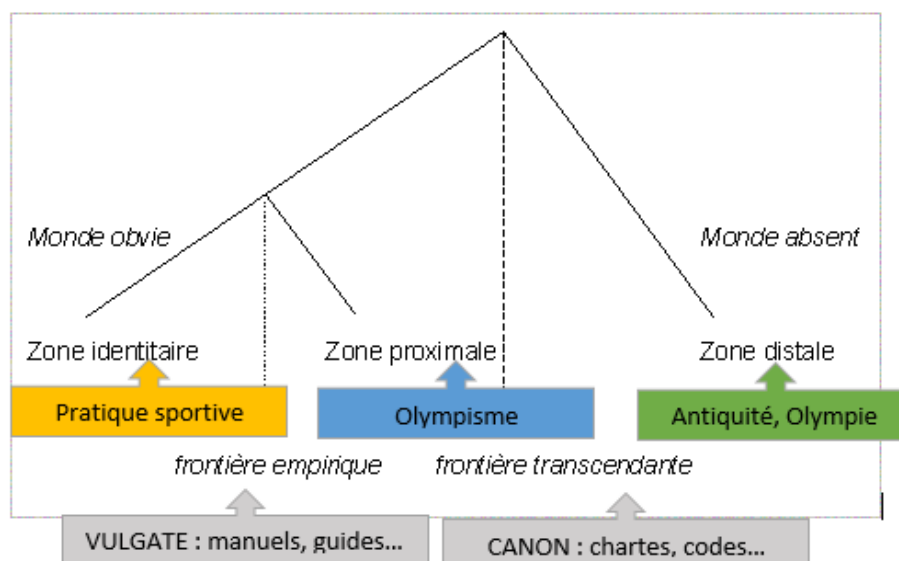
Monde obvie

Monde absent

Zone identitaire

Zone proximale

Zone distale

Pratique sportive

Olympisme

Antiquité, Olympie

frontière empirique

frontière transcendante

VULGATE : manuels, guides...

CANON : chartes, codes...